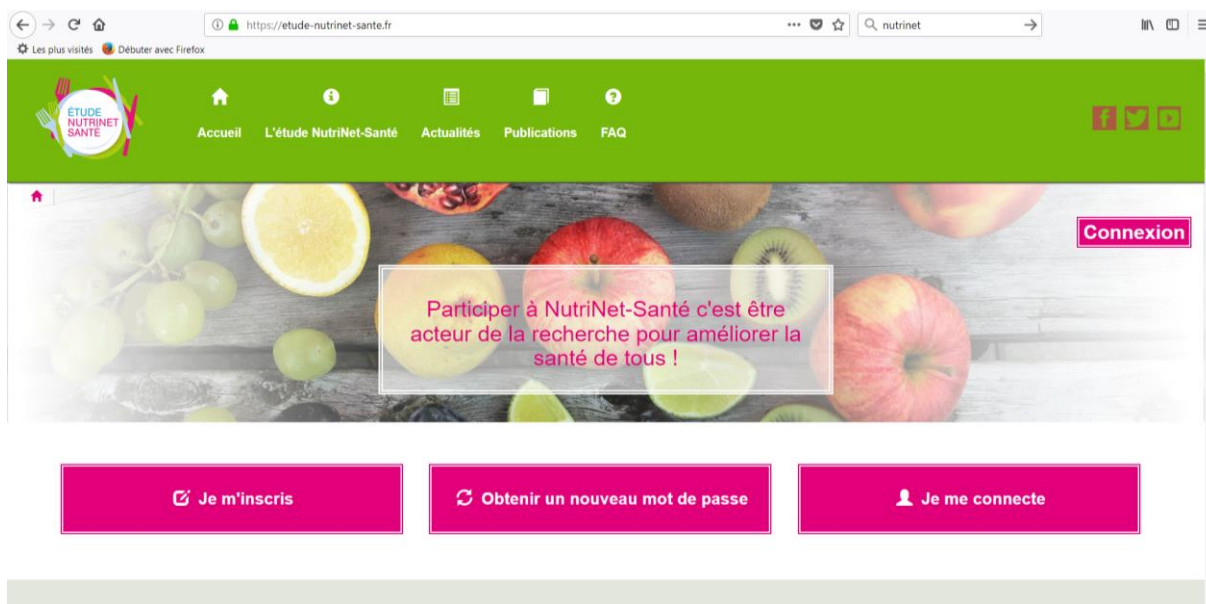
https://etude-nutrinet-sante.fr

nutrinet

Les plus visités Débuter avec Firefox

ÉTUDE NUTRINET SANTÉ

Accueil L'étude NutriNet-Santé Actualités Publications FAQ

Connexion

Participer à NutriNet-Santé c'est être acteur de la recherche pour améliorer la santé de tous !

Je m'inscris

Obtenir un nouveau mot de passe

Je me connecte